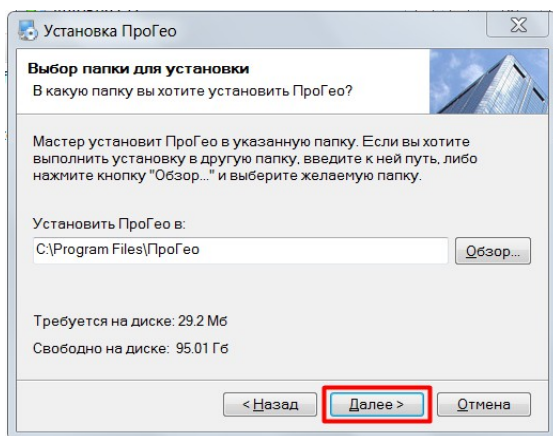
Установка ПроГео

Выбор папки для установки
В какую папку вы хотите установить ПроГео?

Мастер установит ПроГео в указанную папку. Если вы хотите выполнить установку в другую папку, введите к ней путь, либо нажмите кнопку "Обзор..." и выберите желаемую папку.

Установить ПроГео в:
C:\Program Files\ПроГео
Обзор...

Требуется на диске: 29.2 Мб
Свободно на диске: 95.01 Гб

< Назад
Далее >
Отмена